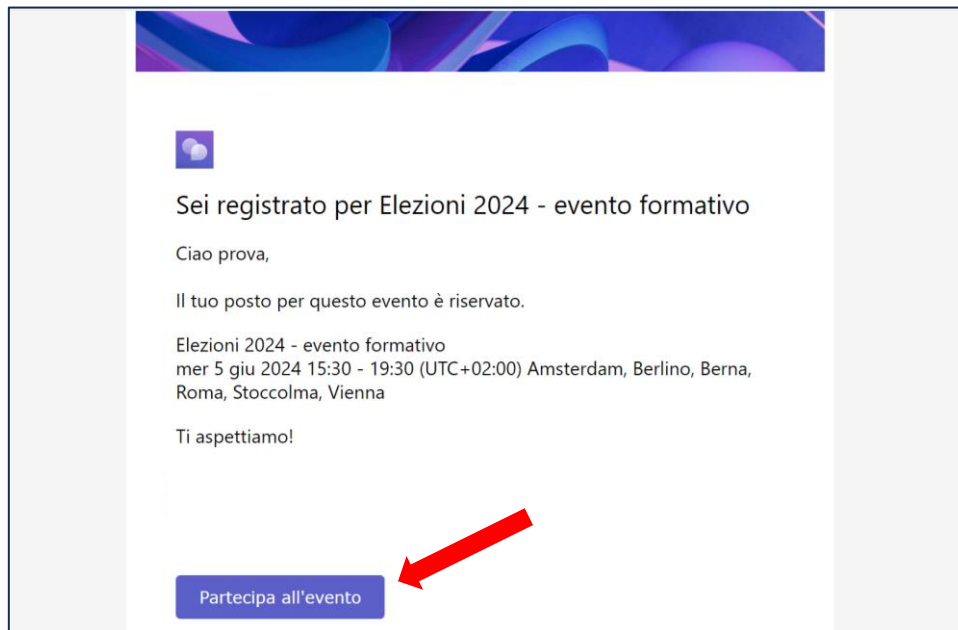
Sei registrato per Elezioni 2024 - evento formativo

Ciao prova,

Il tuo posto per questo evento è riservato.

Elezioni 2024 - evento formativo
mer 5 giu 2024 15:30 - 19:30 (UTC+02:00) Amsterdam, Berlino, Berna, Roma, Stoccolma, Vienna

Ti aspettiamo!

Partecipa all'evento